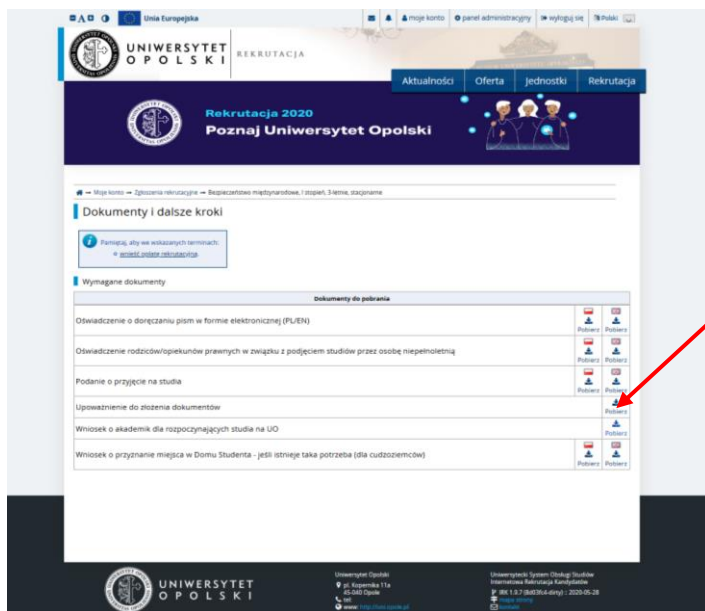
A A A Unia Europejska moje konto panel administracyjny wyloguj się Polski

UNIWERSYTET OPOLSKI REKRUTACJA

Aktualności Oferta Jednostki Rekrutacja

Rekrutacja 2020
Poznaj Uniwersytet Opolski

→ Moje konto → Zgłoszenia rekrutacyjne → Bezpieczeństwo międzynarodowe, I stopień, 3-letnie, stacjonarne

Dokumenty i dalsze kroki

Pamiętaj, aby we wskazanych terminach:
wnieść opłatę rekrutacyjną.

Wymagane dokumenty

| Dokumenty do pobrania | | |
|---|---|---|
| Oświadczenie o doręczaniu pism w formie elektronicznej (PL/EN) | Pobierz | Pobierz |
| Oświadczenie rodziców/opiekunów prawnych w związku z podjęciem studiów przez osobę niepełnoletnią | Pobierz | Pobierz |
| Podanie o przyjęcie na studia | Pobierz | Pobierz |
| Upoważnienie do złożenia dokumentów | | Pobierz |
| Wniosek o akademik dla rozpoczynających studia na UO | | Pobierz |
| Wniosek o przyznanie miejsca w Domu Studenta - jeśli istnieje taka potrzeba (dla cudzoziemców) | Pobierz | Pobierz |

UNIWERSYTET OPOLSKI

Uniwersytet Opolski
pl. Kopernika 11a
45-040 Opole
tel.
www: http://uni.opole.pl

Uniwersytecki System Obsługi Studiów
Internetowa Rekrutacja Kandydatów
IRK 1.0.7 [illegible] :: 2020-05-28
mapa strony
kontakt